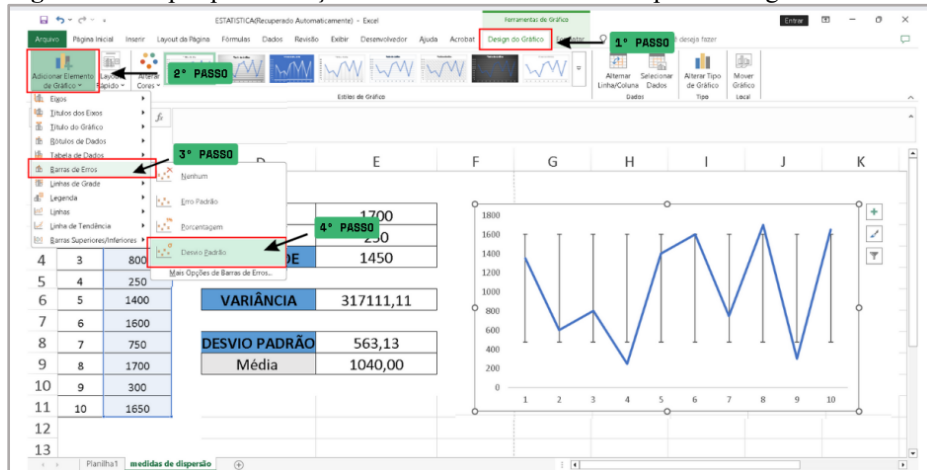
ESTATISTICA(Recuperado Automaticamente) - Excel

Ferramentas de Gráfico

Entrar

Arquivo | Página Inicial | Inserir | Layout da Página | Fórmulas | Dados | Revisão | Exibir | Desenvolvedor | Ajuda | Acrobat | Design do Gráfico | Formatar | o que você deseja fazer

1° PASSO

2° PASSO

Adicionar Elemento de Gráfico | Layout Rápido | Alterar Cores

Estilos de Gráfico

Alternar Linha/Coluna | Selecionar Dados | Alterar Tipo de Gráfico | Mover Gráfico

Dados | Tipo | Local

Eixos
Títulos dos Eixos
Título do Gráfico
Rótulos de Dados
Tabela de Dados
Barras de Erros
Linhas de Grade
Legenda
Linhas
Linha de Tendência
Barras Superiores/Inferiores

3° PASSO

Nenhum
Erro Padrão
Porcentagem
Desvio Padrão
Mais Opções de Barras de Erros...

4° PASSO

| | | | D | E | F | G | H | I | J | K |
|---|---|---|---|---|---|---|---|---|---|---|
| 4 | 3 | 800 | DE | 1450 | | | | | | |
| 5 | 4 | 250 | | | | | | | | |
| 6 | 5 | 1400 | VARIÂNCIA | 317111,11 | | | | | | |
| 7 | 6 | 1600 | | | | | | | | |
| 8 | 7 | 750 | DESVIO PADRÃO | 563,13 | | | | | | |
| 9 | 8 | 1700 | Média | 1040,00 | | | | | | |
| 10 | 9 | 300 | | | | | | | | |
| 11 | 10 | 1650 | | | | | | | | |
| 12 | | | | | | | | | | |
| 13 | | | | | | | | | | |

1700
250

1800
1600
1400
1200
1000
800
600
400
200
0

1 2 3 4 5 6 7 8 9 10

Planilha1 | medidas de dispersão | +